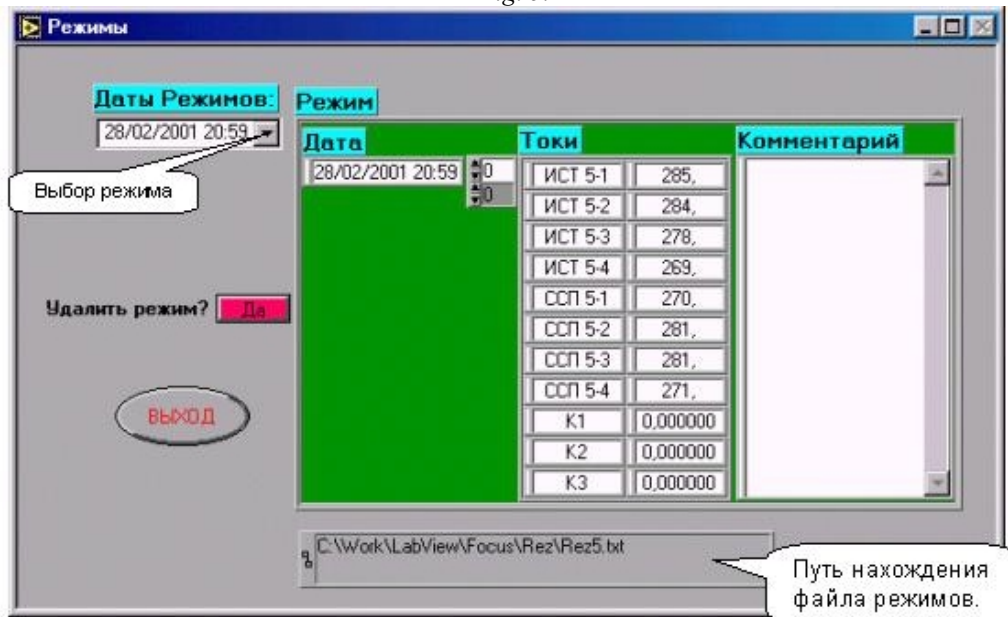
Режимы

Даты Режимов:
28/02/2001 20:59

Выбор режима

Режим

Дата
28/02/2001 20:59
0
0

Токи

| | |
|---|---|
| ИСТ 5-1 | 285, |
| ИСТ 5-2 | 284, |
| ИСТ 5-3 | 278, |
| ИСТ 5-4 | 269, |
| ССП 5-1 | 270, |
| ССП 5-2 | 281, |
| ССП 5-3 | 281, |
| ССП 5-4 | 271, |
| К1 | 0,000000 |
| К2 | 0,000000 |
| К3 | 0,000000 |

Комментарий

Удалить режим? Да

ВЫХОД

C:\Work\LabView\Focus\Rez\Rez5.txt

Путь нахождения файла режимов.